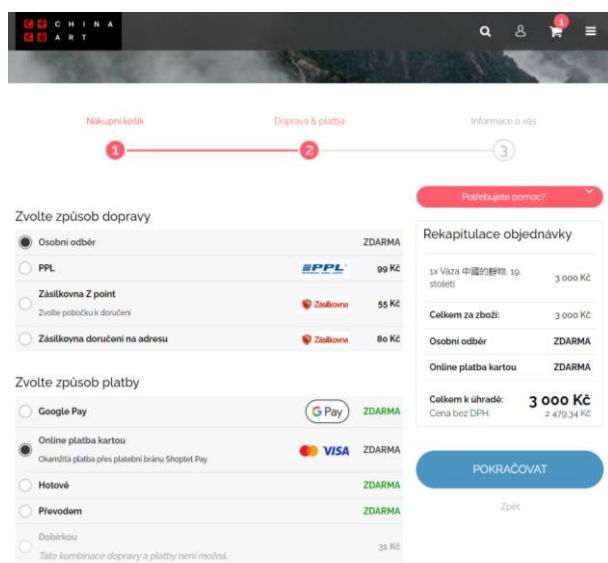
CHINA ART

1

Nákupní košík
Doprava & platba
Informace o vás

1
2
3

Potřebujete pomoc?

Zvolte způsob dopravy

| | | |
|---|---|---|
| Osobní odběr | | ZDARMA |
| PPL | PPL | 99 Kč |
| Zásilkovna Z point<br>Zvolte pobočku k doručení | Zásilkovna | 55 Kč |
| Zásilkovna doručení na adresu | Zásilkovna | 80 Kč |

Zvolte způsob platby

| | | |
|---|---|---|
| Google Pay | G Pay | ZDARMA |
| Online platba kartou<br>Okamžitá platba přes platební bránu Shoptet Pay | VISA | ZDARMA |
| Hotově | | ZDARMA |
| Převodem | | ZDARMA |
| Dobírkou<br>Tato kombinace dopravy a platby není možná. | | 31 Kč |

Rekapitulace objednávky

| | |
|---|---|
| 1x Váza 中國的靜物, 19. století | 3 000 Kč |
| Celkem za zboží: | 3 000 Kč |
| Osobní odběr | ZDARMA |
| Online platba kartou | ZDARMA |
| Celkem k úhradě:<br>Cena bez DPH: | 3 000 Kč<br>2 479,34 Kč |

POKRAČOVAT

Zpět